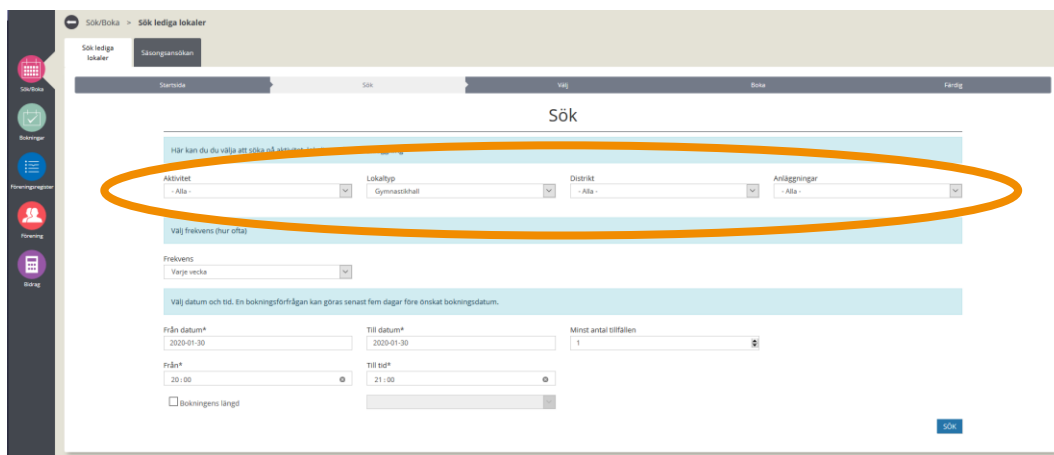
Sök/Boka > Sök lediga lokaler

Sök/Boka
Bokningar
Föreningsregister
Förening
Bidrag

Sök lediga lokaler
Säsongsansökan

Startsida
Sök
Välj
Boka
Färdig

Sök

Här kan du du välja att söka på aktivitet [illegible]

Aktivitet
- Alla -
Lokaltyp
Gymnastikhall
Distrikt
- Alla -
Anläggningar
- Alla -

Välj frekvens (hur ofta)

Frekvens
Varje vecka

Välj datum och tid. En bokningsförfrågan kan göras senast fem dagar före önskat bokningsdatum.

Från datum*
2020-01-30
Till datum*
2020-01-30
Minst antal tillfällen
1

Från*
20 : 00
Till tid*
21 : 00

Bokningens längd

SÖK